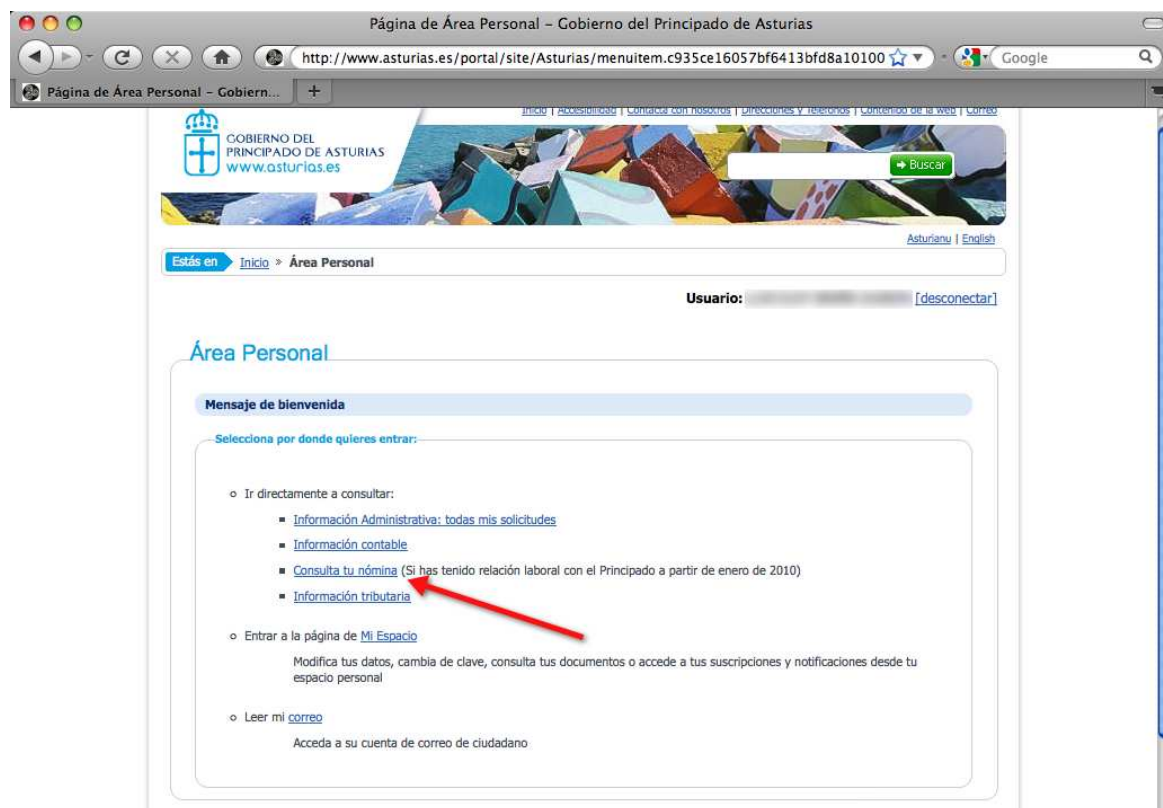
Página de Área Personal – Gobierno del Principado de Asturias

http://www.asturias.es/portal/site/Asturias/menuitem.c935ce16057bf6413bfd8a10100

Google

Página de Área Personal – Gobiern...

Inicio | Accesibilidad | Contacta con nosotros | Direcciones y teléfonos | Contenido de la web | Correo

GOBIERNO DEL PRINCIPADO DE ASTURIAS
www.asturias.es

Buscar

Asturianu | English

Estás en Inicio » Área Personal

Usuario: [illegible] [desconectar]

Área Personal

Mensaje de bienvenida

Selecciona por donde quieres entrar:

Ir directamente a consultar:

Información Administrativa: todas mis solicitudes

Información contable

Consulta tu nómina (Si has tenido relación laboral con el Principado a partir de enero de 2010)

Información tributaria

Entrar a la página de Mi Espacio

Modifica tus datos, cambia de clave, consulta tus documentos o accede a tus suscripciones y notificaciones desde tu espacio personal

Leer mi correo

Acceda a su cuenta de correo de ciudadano